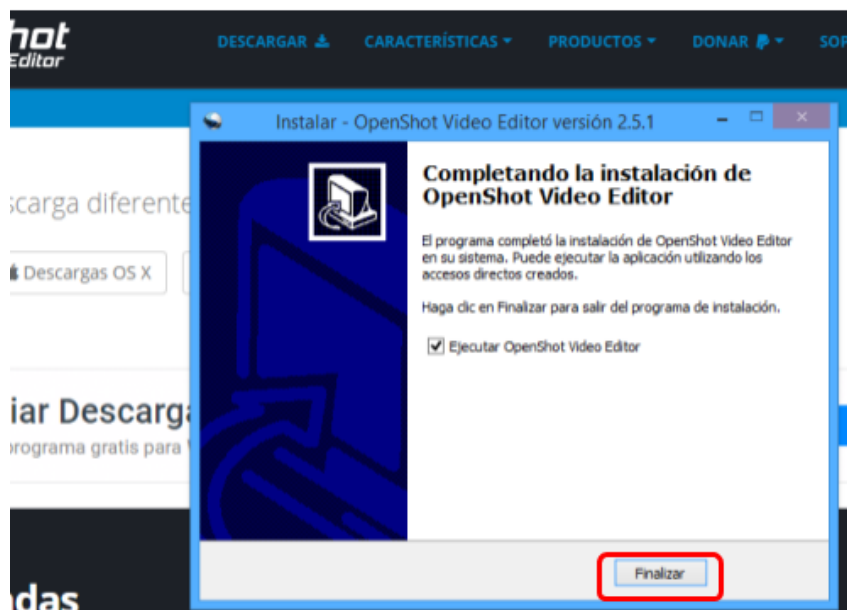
hot
Editor

DESCARGAR CARACTERÍSTICAS PRODUCTOS DONAR SOP

scarga diferente

Descargas OS X

iar Descarga
programa gratis para

das

Instalar - OpenShot Video Editor versión 2.5.1

Completando la instalación de OpenShot Video Editor

El programa completó la instalación de OpenShot Video Editor en su sistema. Puede ejecutar la aplicación utilizando los accesos directos creados.

Haga clic en Finalizar para salir del programa de instalación.

Ejecutar OpenShot Video Editor

Finalizar